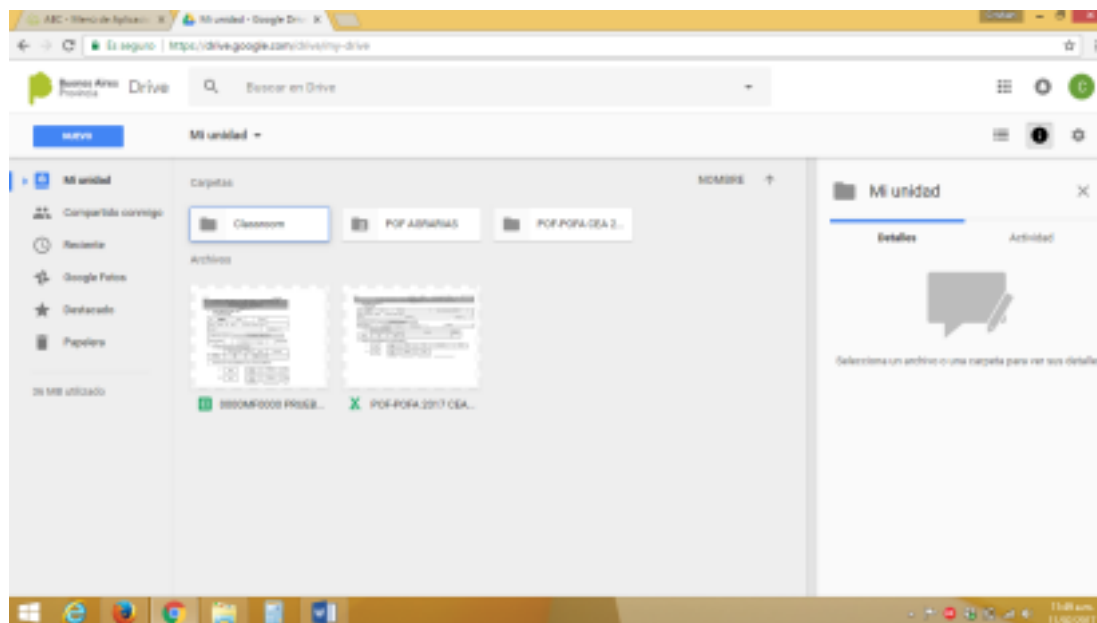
ABC - Menú de Aplicaci... ×
Mi unidad - Google Dri... ×

Es seguro | https://drive.google.com/drive/my-drive

Buenos Aires Provincia Drive

Buscar en Drive

NUEVO

Mi unidad

Mi unidad

Compartido conmigo

Reciente

Google Fotos

Destacado

Papelera

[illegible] MB utilizado

Carpetas

NOMBRE

Classroom

POF ASPIRINAS

POF-POFA CEA 2...

Archivos

0000MF0000 PRUEB...

POF-POFA 2017 CEA...

Mi unidad

Detalles

Actividad

Selecciona un archivo o una carpeta para ver sus detalle